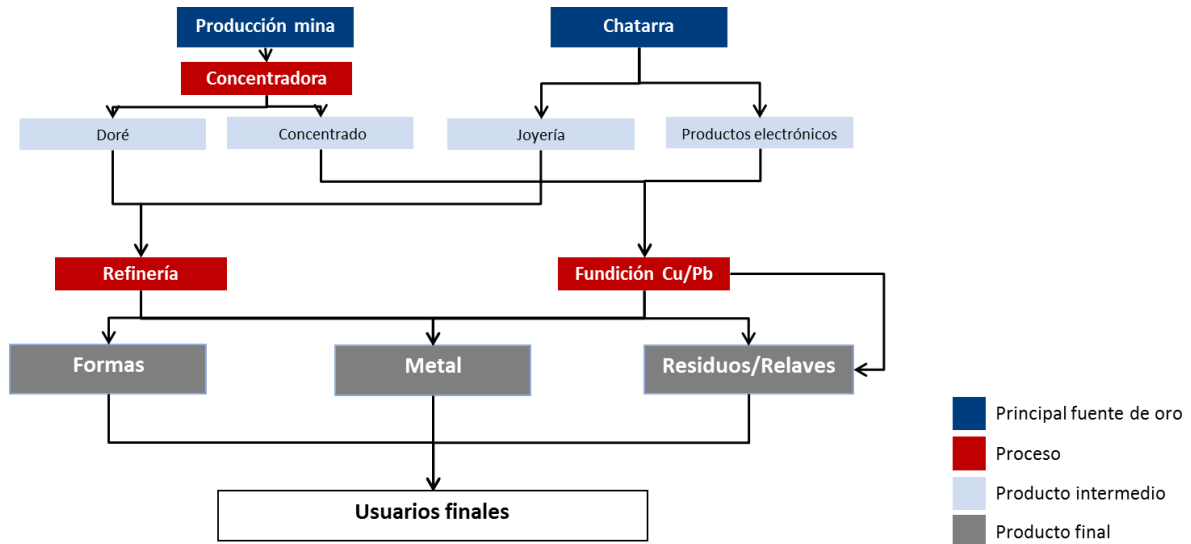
Producción mina

Chatarra

Concentradora

Doré

Concentrado

Joyería

Productos electrónicos

Refinería

Fundición Cu/Pb

Formas

Metal

Residuos/Relaves

Usuarios finales

Principal fuente de oro

Proceso

Producto intermedio

Producto final